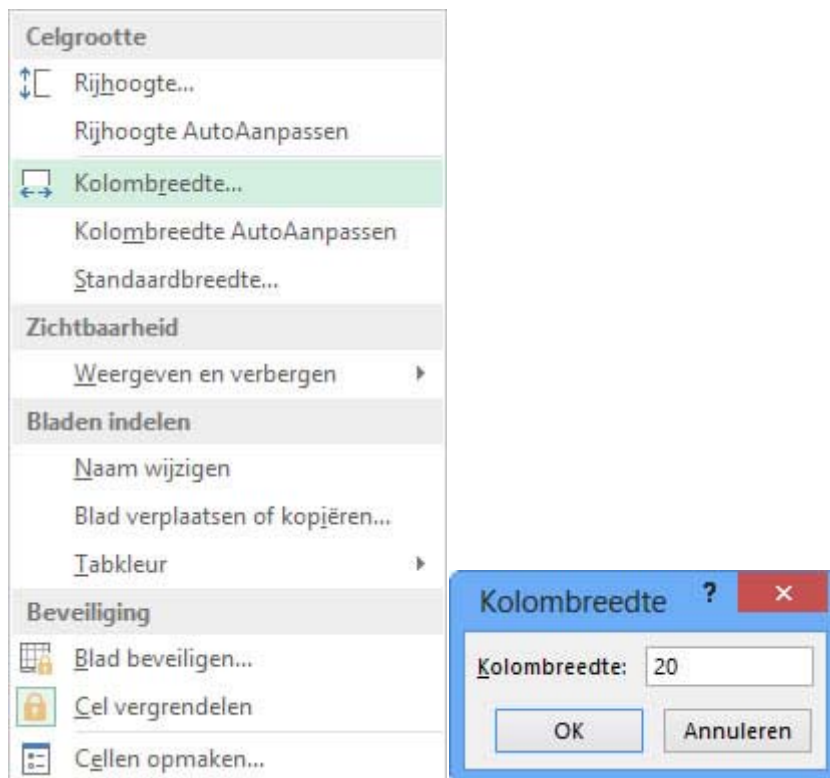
Celgrootte

Rijhoogte...

Rijhoogte AutoAanpassen

Kolombreedte...

Kolombreedte AutoAanpassen

Standaardbreedte...

Zichtbaarheid

Weergeven en verbergen

Bladen indelen

Naam wijzigen

Blad verplaatsen of kopiëren...

Tabkleur

Beveiliging

Blad beveiligen...

Cel vergrendelen

Cellen opmaken...

Kolombreedte ? ×

Kolombreedte: 20

OK Annuleren